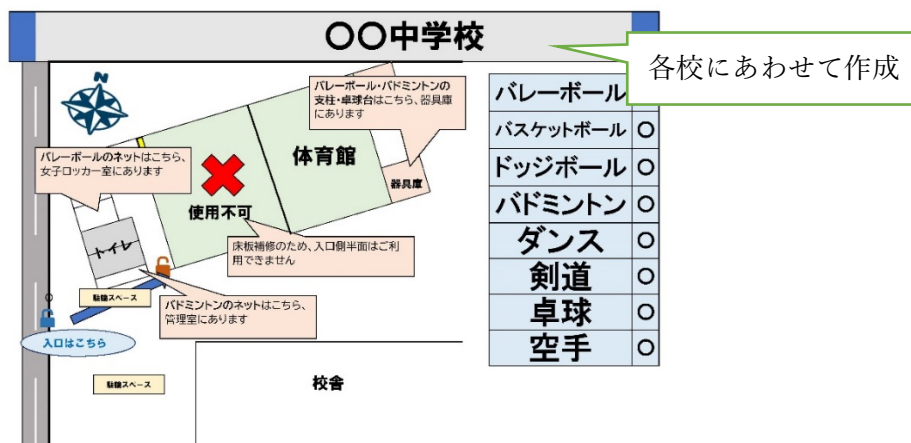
〇〇中学校

各校にあわせて作成

N

バレーボール・バドミントンの支柱・卓球台はこちら、器具庫にあります

バレーボールのネットはこちら、女子ロッカー室にあります

体育館

使用不可

器具庫

床板補修のため、入口側半面はご利用できません

トイレ

駐輪スペース

バドミントンのネットはこちら、管理室にあります

入口はこちら

駐輪スペース

校舎

| バレーボール | |
|---|---|
| バスケットボール | 〇 |
| ドッジボール | 〇 |
| バドミントン | 〇 |
| ダンス | 〇 |
| 剣道 | 〇 |
| 卓球 | 〇 |
| 空手 | 〇 |